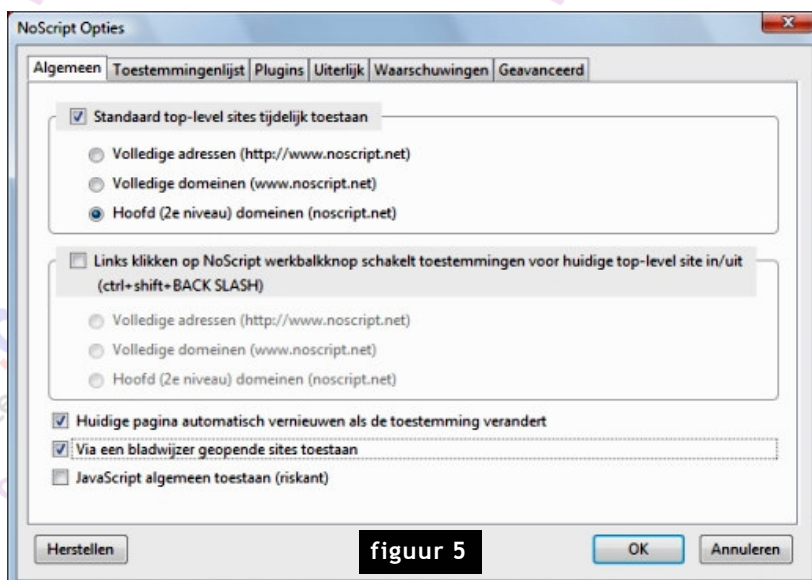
NoScript Opties

Algemeen | Toestemmingenlijst | Plugins | Uiterlijk | Waarschuwingen | Geavanceerd

Standaard top-level sites tijdelijk toestaan

Volledige adressen (http://www.noscript.net)

Volledige domeinen (www.noscript.net)

Hoofd (2e niveau) domeinen (noscript.net)

Links klikken op NoScript werkbalkknop schakelt toestemmingen voor huidige top-level site in/uit (ctrl+shift+BACK SLASH)

Volledige adressen (http://www.noscript.net)

Volledige domeinen (www.noscript.net)

Hoofd (2e niveau) domeinen (noscript.net)

Huidige pagina automatisch vernieuwen als de toestemming verandert

Via een bladwijzer geopende sites toestaan

JavaScript algemeen toestaan (riskant)

Herstellen

figuur 5

OK

Annuleren